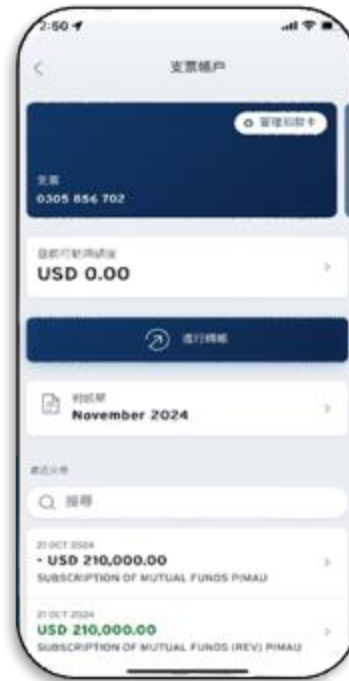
2:50

支票帳户

管理扣款卡

支票
0305 856 702

目前可動用結餘
USD 0.00

進行轉帳

月結單
November 2024

最近交易

搜尋

21 OCT 2024
- USD 210,000.00
SUBSCRIPTION OF MUTUAL FUNDS PIMAU

21 OCT 2024
USD 210,000.00
SUBSCRIPTION OF MUTUAL FUNDS (REV) PIMAU